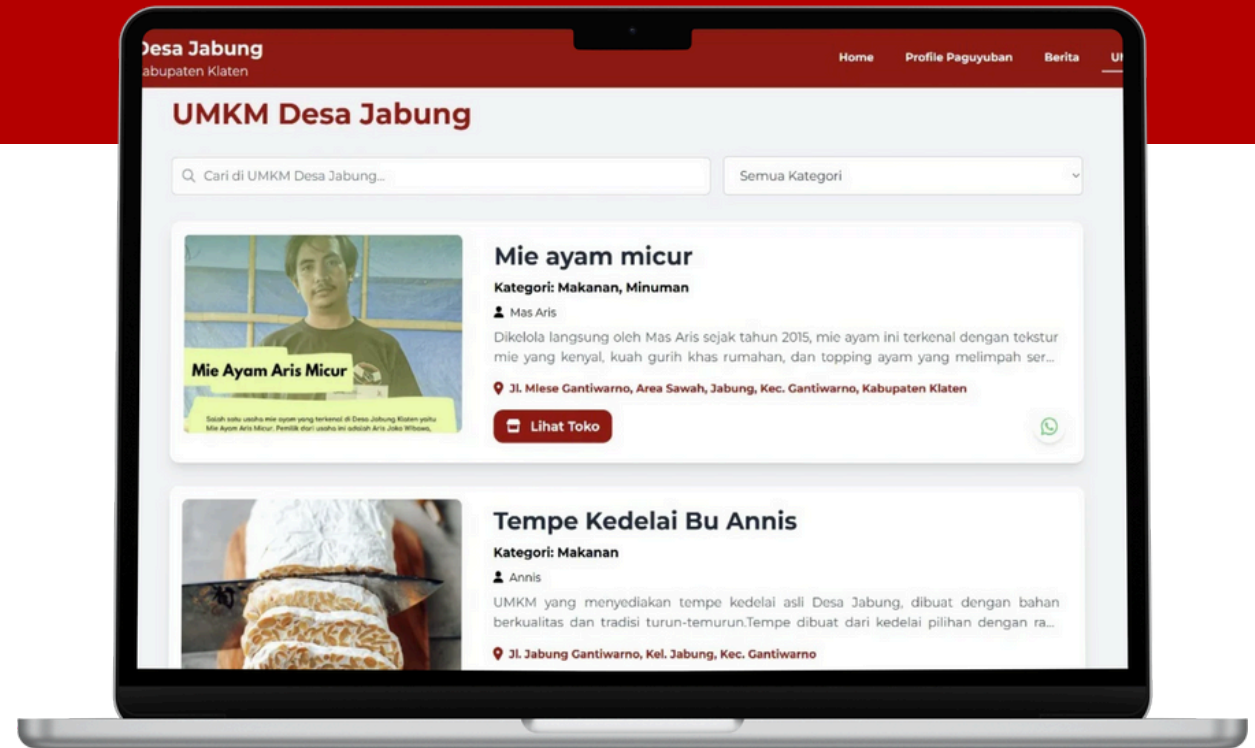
esa Jabung
abupaten Klaten

Home Profile Paguyuban Berita U

UMKM Desa Jabung

Cari di UMKM Desa Jabung...

Semua Kategori

Mie Ayam Aris Micur

Salah satu usaha mie ayam yang terkenal di Desa Jabung Klaten yaitu Mie Ayam Aris Micur. Pemilik dari usaha ini adalah Aris Joko Wibowo,

Mie ayam micur

Kategori: Makanan, Minuman

Mas Aris

Dikelola langsung oleh Mas Aris sejak tahun 2015, mie ayam ini terkenal dengan tekstur mie yang kenyal, kuah gurih khas rumahan, dan topping ayam yang melimpah ser...

Jl. Mlese Gantiwarno, Area Sawah, Jabung, Kec. Gantiwarno, Kabupaten Klaten

Lihat Toko

Tempe Kedelai Bu Annis

Kategori: Makanan

Annis

UMKM yang menyediakan tempe kedelai asli Desa Jabung, dibuat dengan bahan berkualitas dan tradisi turun-temurun.Tempe dibuat dari kedelai pilihan dengan ra...

Jl. Jabung Gantiwarno, Kel. Jabung, Kec. Gantiwarno